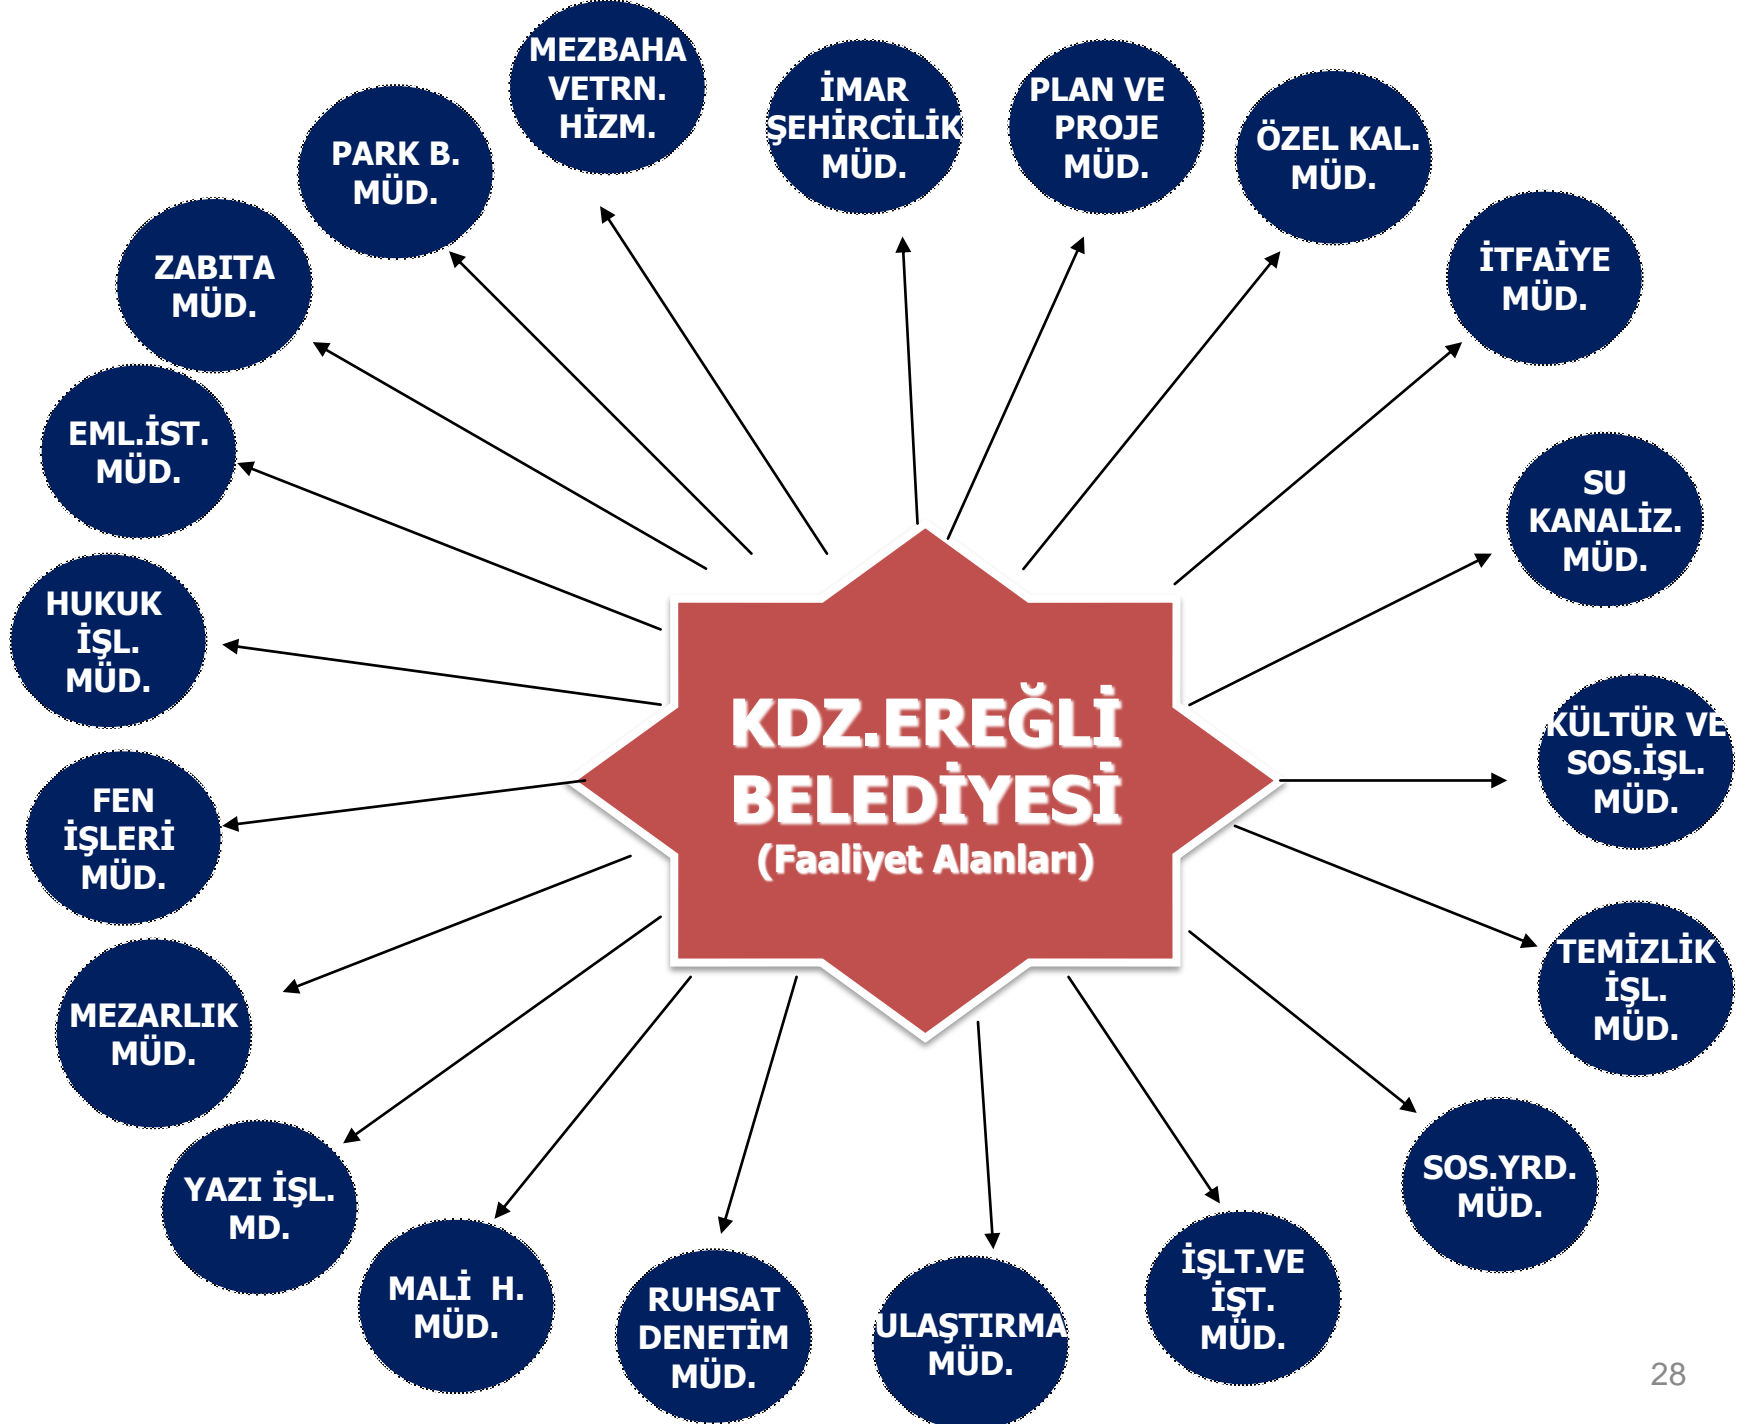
KDZ.EREĞLİ BELEDİYESİ
(Faaliyet Alanları)

MEZBAHA VETRN. HİZM.

İMAR ŞEHİRCİLİK MÜD.

PLAN VE PROJE MÜD.

ÖZEL KAL. MÜD.

İTFAİYE MÜD.

SU KANALİZ. MÜD.

KÜLTÜR VE SOS.İŞL. MÜD.

TEMİZLİK İŞL. MÜD.

SOS.YRD. MÜD.

İŞLT.VE İŞT. MÜD.

ULAŞTIRMA MÜD.

RUHSAT DENETİM MÜD.

MALİ H. MÜD.

YAZI İŞL. MD.

MEZARLIK MÜD.

FEN İŞLERİ MÜD.

HUKUK İŞL. MÜD.

EML.İST. MÜD.

ZABITA MÜD.

PARK B. MÜD.

28